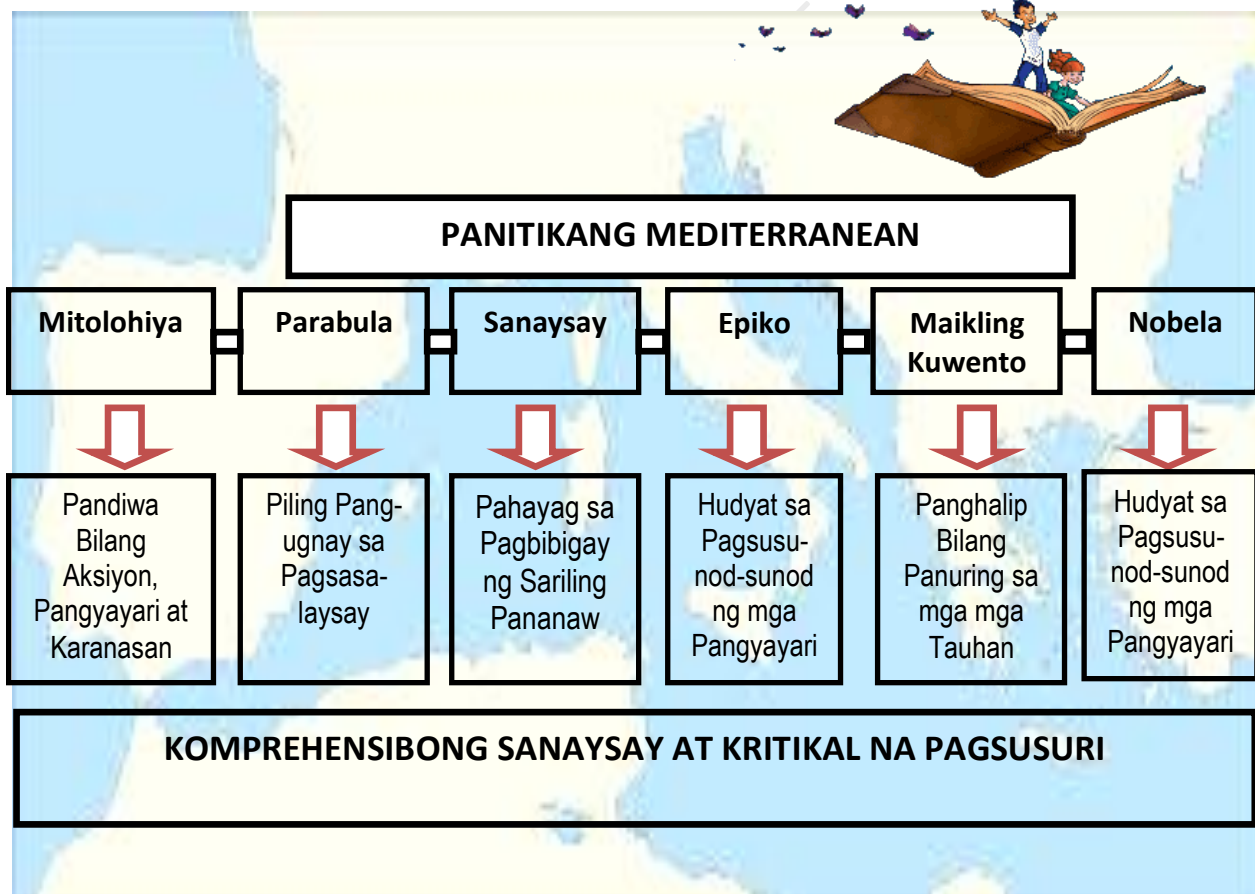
PANITIKANG MEDITERRANEAN

Mitolohiya

Parabula

Sanaysay

Epiko

Maikling Kuwento

Nobela

Pandiwa Bilang Aksiyon, Pangyayari at Karanasan

Piling Pang-ugnay sa Pagsasalaysay

Pahayag sa Pagbibigay ng Sariling Pananaw

Hudyat sa Pagsusunod-sunod ng mga Pangyayari

Panghalip Bilang Panuring sa mga mga Tauhan

Hudyat sa Pagsusunod-sunod ng mga Pangyayari

KOMPREHENSIBONG SANAYSAY AT KRITIKAL NA PAGSUSURI